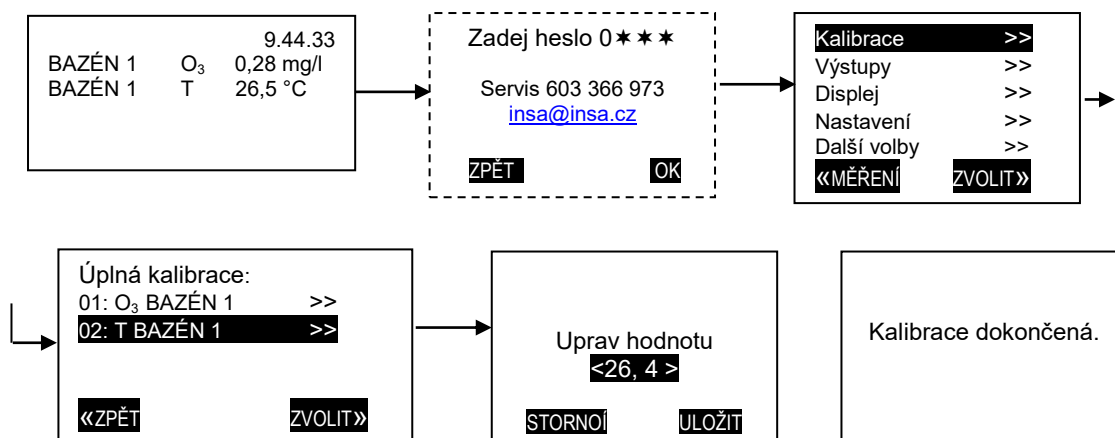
9.44.33
BAZÉN 1 $O_3$ 0,28 mg/l
BAZÉN 1 T 26,5 °C

Zadej heslo 0✶✶✶

Servis 603 366 973
insa@insa.cz

ZPĚT OK

Kalibrace >>
Výstupy >>
Displej >>
Nastavení >>
Další volby >>
«MĚŘENÍ ZVOLIT»

Úplná kalibrace:
01: $O_3$ BAZÉN 1 >>
02: T BAZÉN 1 >>

«ZPĚT ZVOLIT»

Uprav hodnotu
<26, 4 >

STORNOÍ ULOŽIT

Kalibrace dokončená.